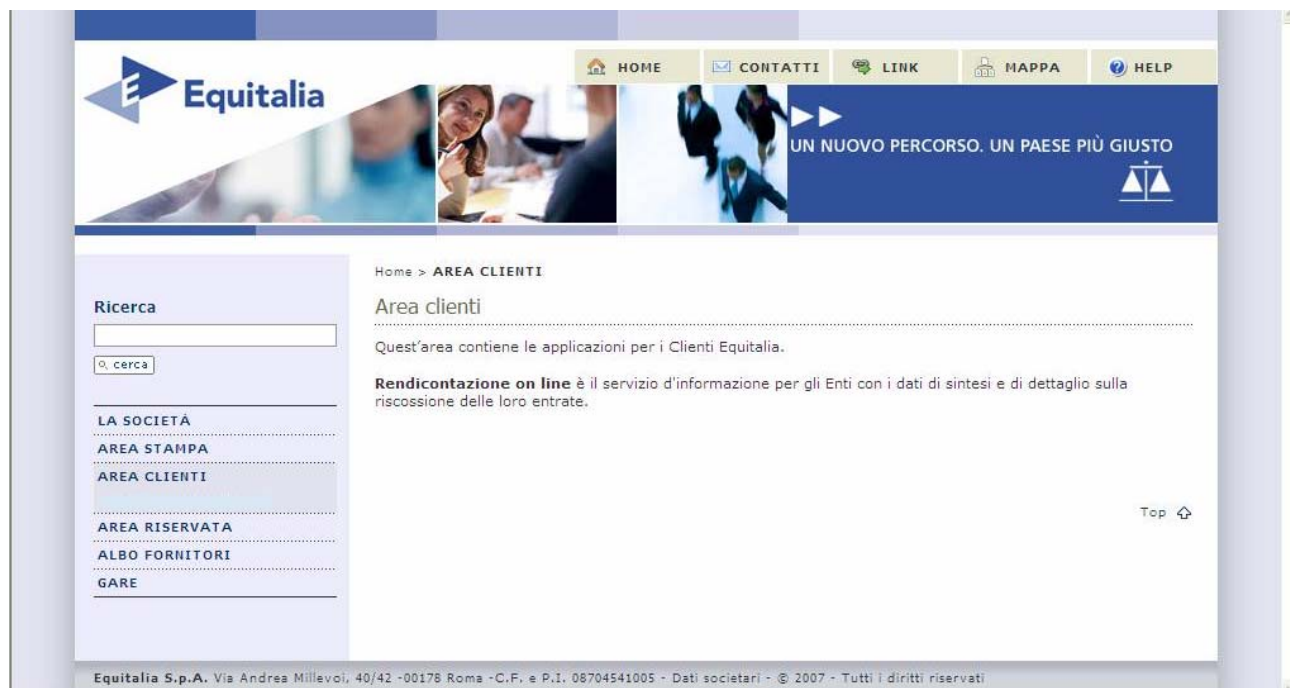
Equitalia

HOME CONTATTI LINK MAPPA HELP

UN NUOVO PERCORSO. UN PAESE PIÙ GIUSTO

Ricerca

cerca

LA SOCIETÀ
AREA STAMPA
AREA CLIENTI
AREA RISERVATA
ALBO FORNITORI
GARE

Home > AREA CLIENTI

Area clienti

Quest'area contiene le applicazioni per i Clienti Equitalia.

**Rendicontazione on line** è il servizio d'informazione per gli Enti con i dati di sintesi e di dettaglio sulla riscossione delle loro entrate.

Top

**Equitalia S.p.A.** Via Andrea Millevoi, 40/42 -00178 Roma -C.F. e P.I. 08704541005 - Dati societari - © 2007 - Tutti i diritti riservati